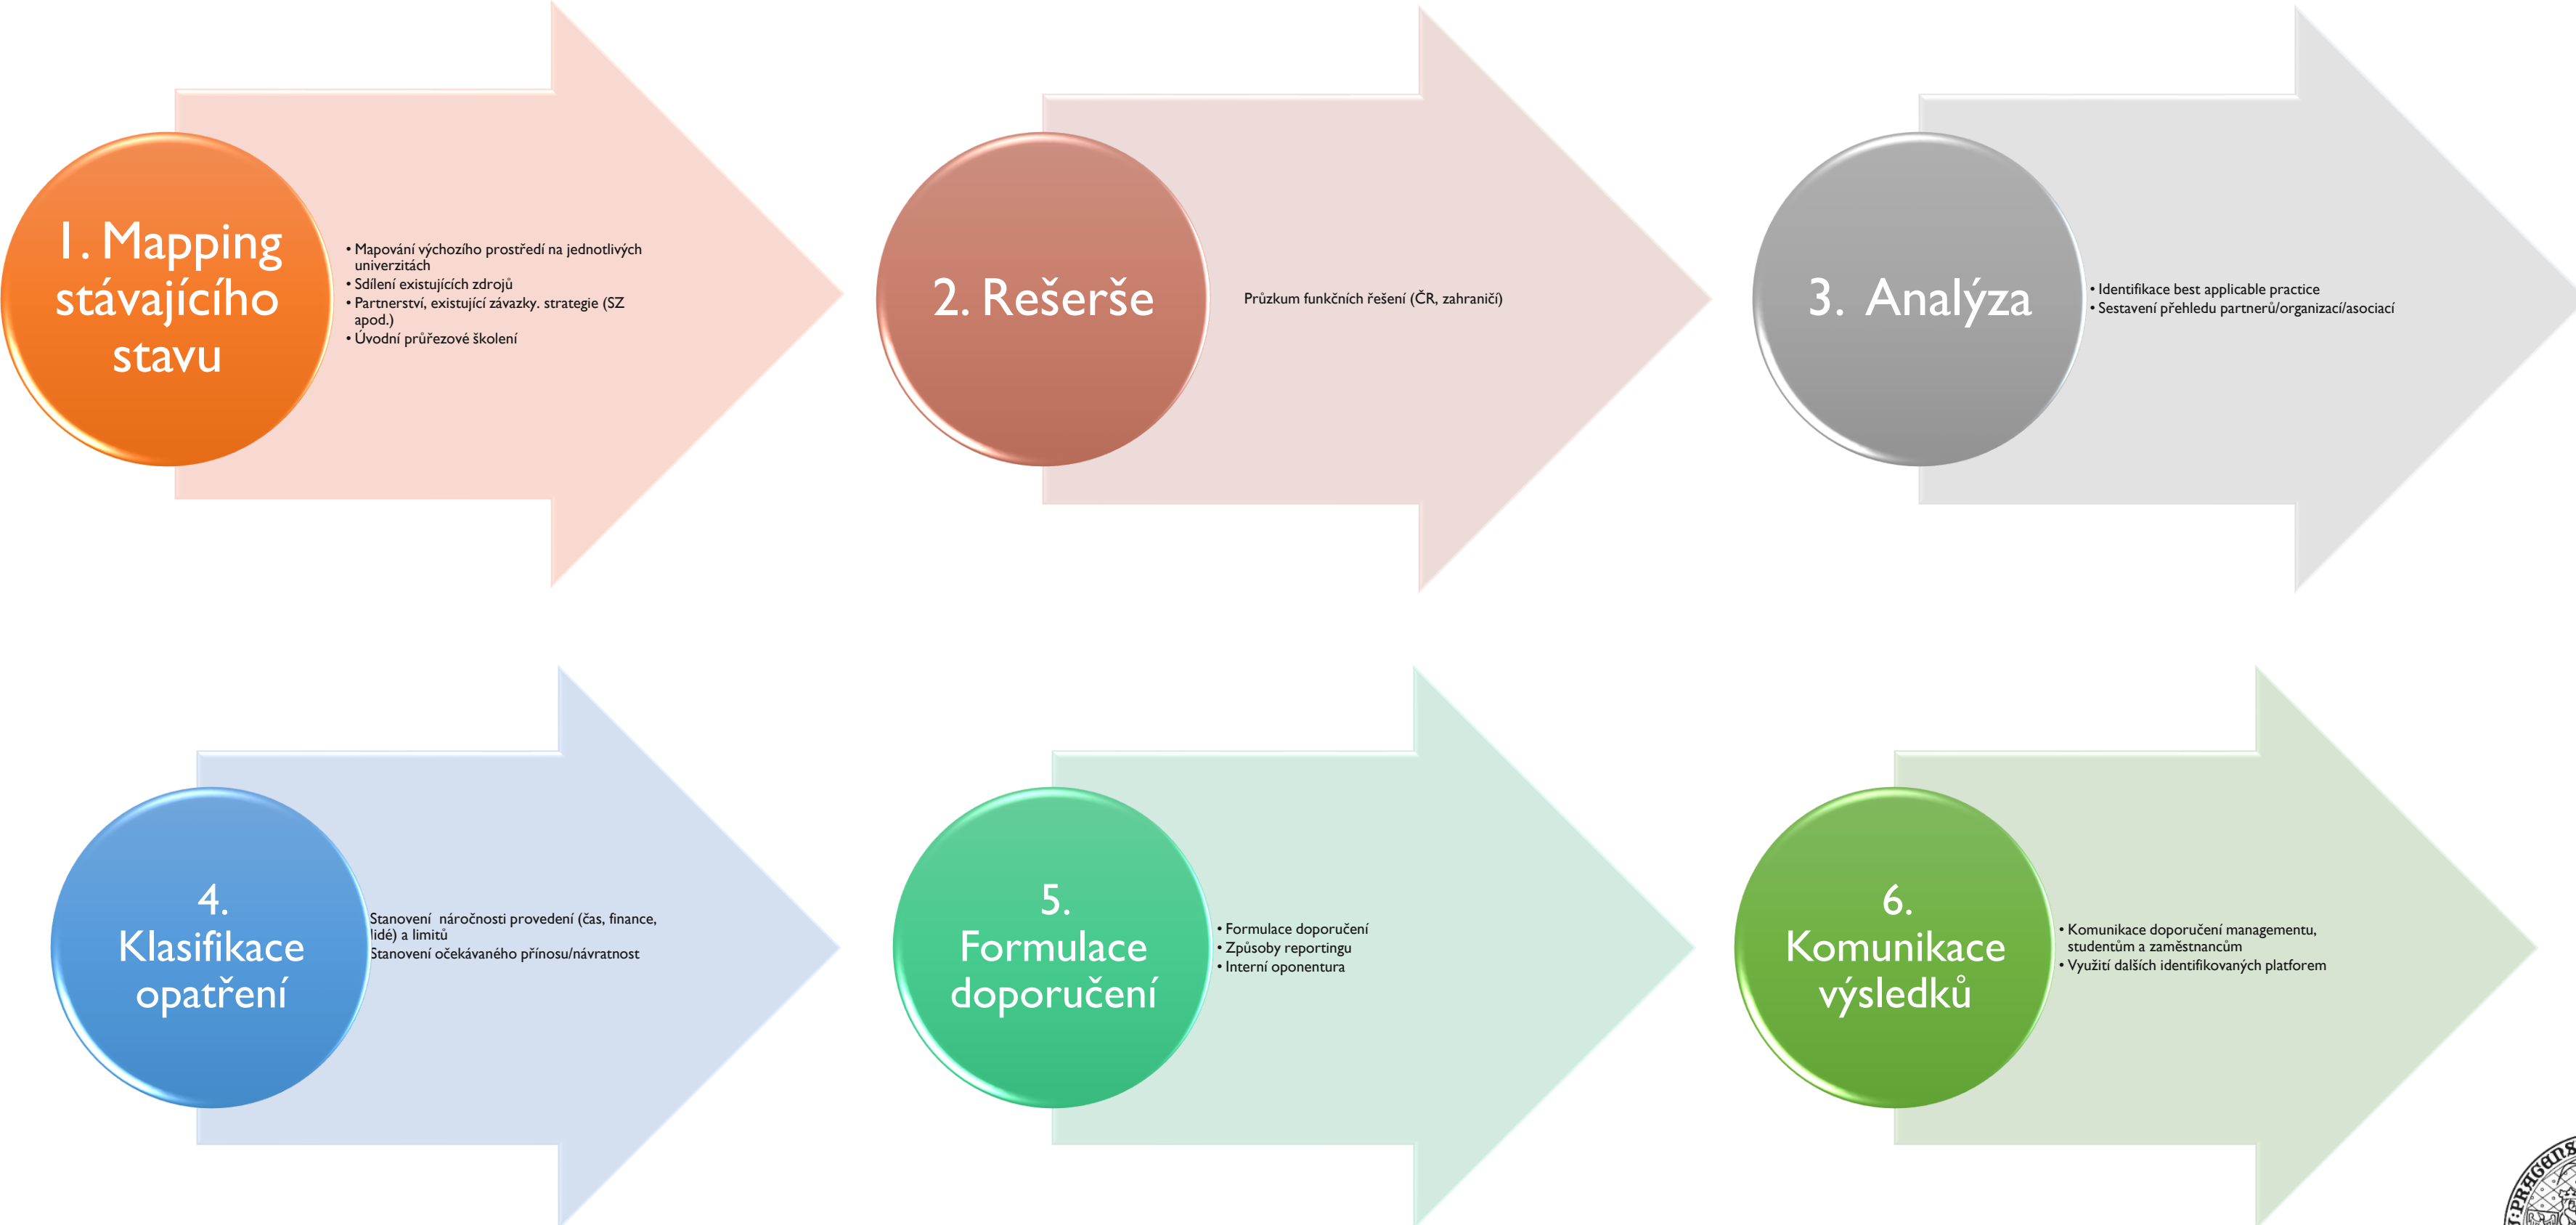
1. Mapping stávajícího stavu

- Mapování výchozího prostředí na jednotlivých univerzitách
- Sdílení existujících zdrojů
- Partnerství, existující závazky. strategie (SZ apod.)
- Úvodní průřezové školení

2. Rešerše

Průzkum funkčních řešení (ČR, zahraničí)

3. Analýza

- Identifikace best applicable practice
- Sestavení přehledu partnerů/organizací/asociací

4. Klasifikace opatření

Stanovení náročnosti provedení (čas, finance, lidé) a limitů
Stanovení očekávaného přínosu/návratnost

5. Formulace doporučení

- Formulace doporučení
- Způsoby reportingu
- Interní oponentura

6. Komunikace výsledků

- Komunikace doporučení managementu, studentům a zaměstnancům
- Využití dalších identifikovaných platforem

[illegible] PRAGENS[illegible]